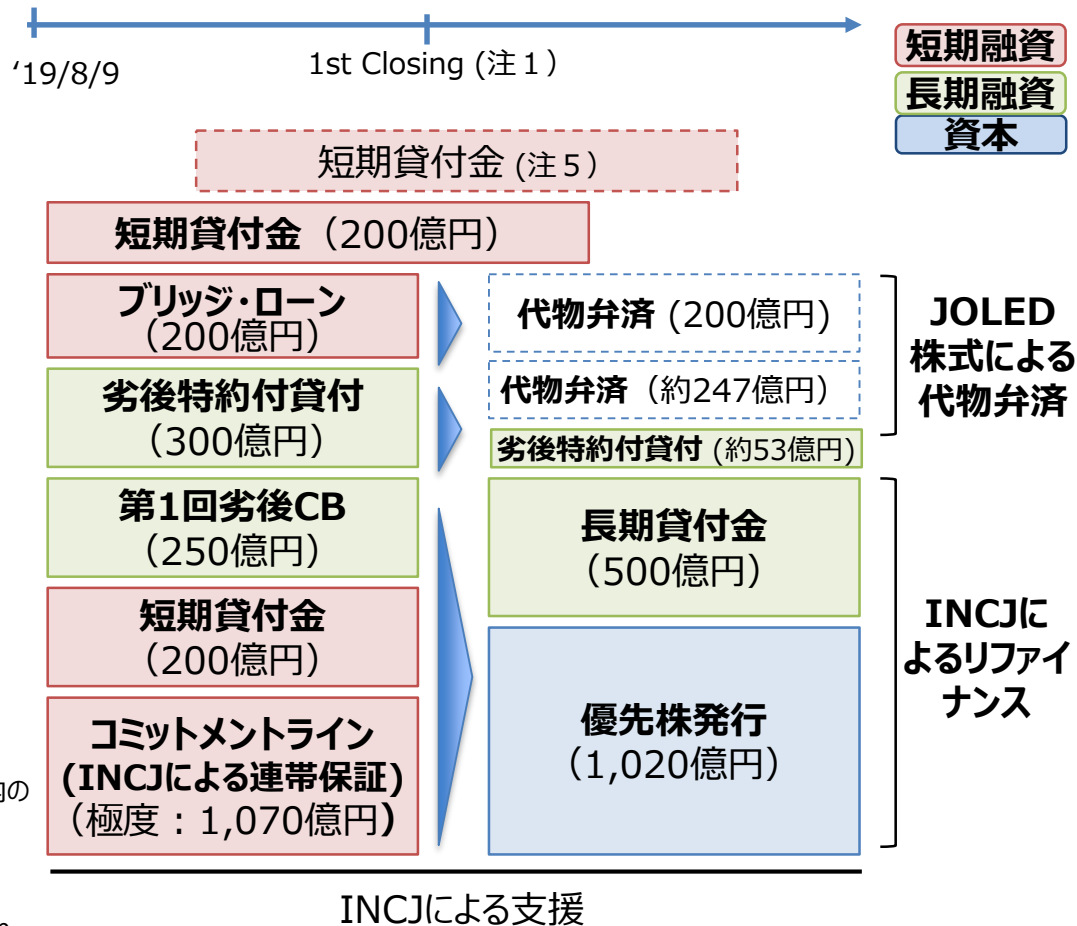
'19/8/9

1st Closing (注１)

短期融資
長期融資
資本

短期貸付金 (注５)

短期貸付金（200億円）

ブリッジ・ローン（200億円）

劣後特約付貸付（300億円）

第1回劣後CB（250億円）

短期貸付金（200億円）

コミットメントライン (INCJによる連帯保証)（極度：1,070億円）

代物弁済 (200億円)

代物弁済（約247億円）

劣後特約付貸付 (約53億円)

JOLED 株式による代物弁済

長期貸付金（500億円）

優先株発行（1,020億円）

INCJによるリファイナンス

INCJによる支援